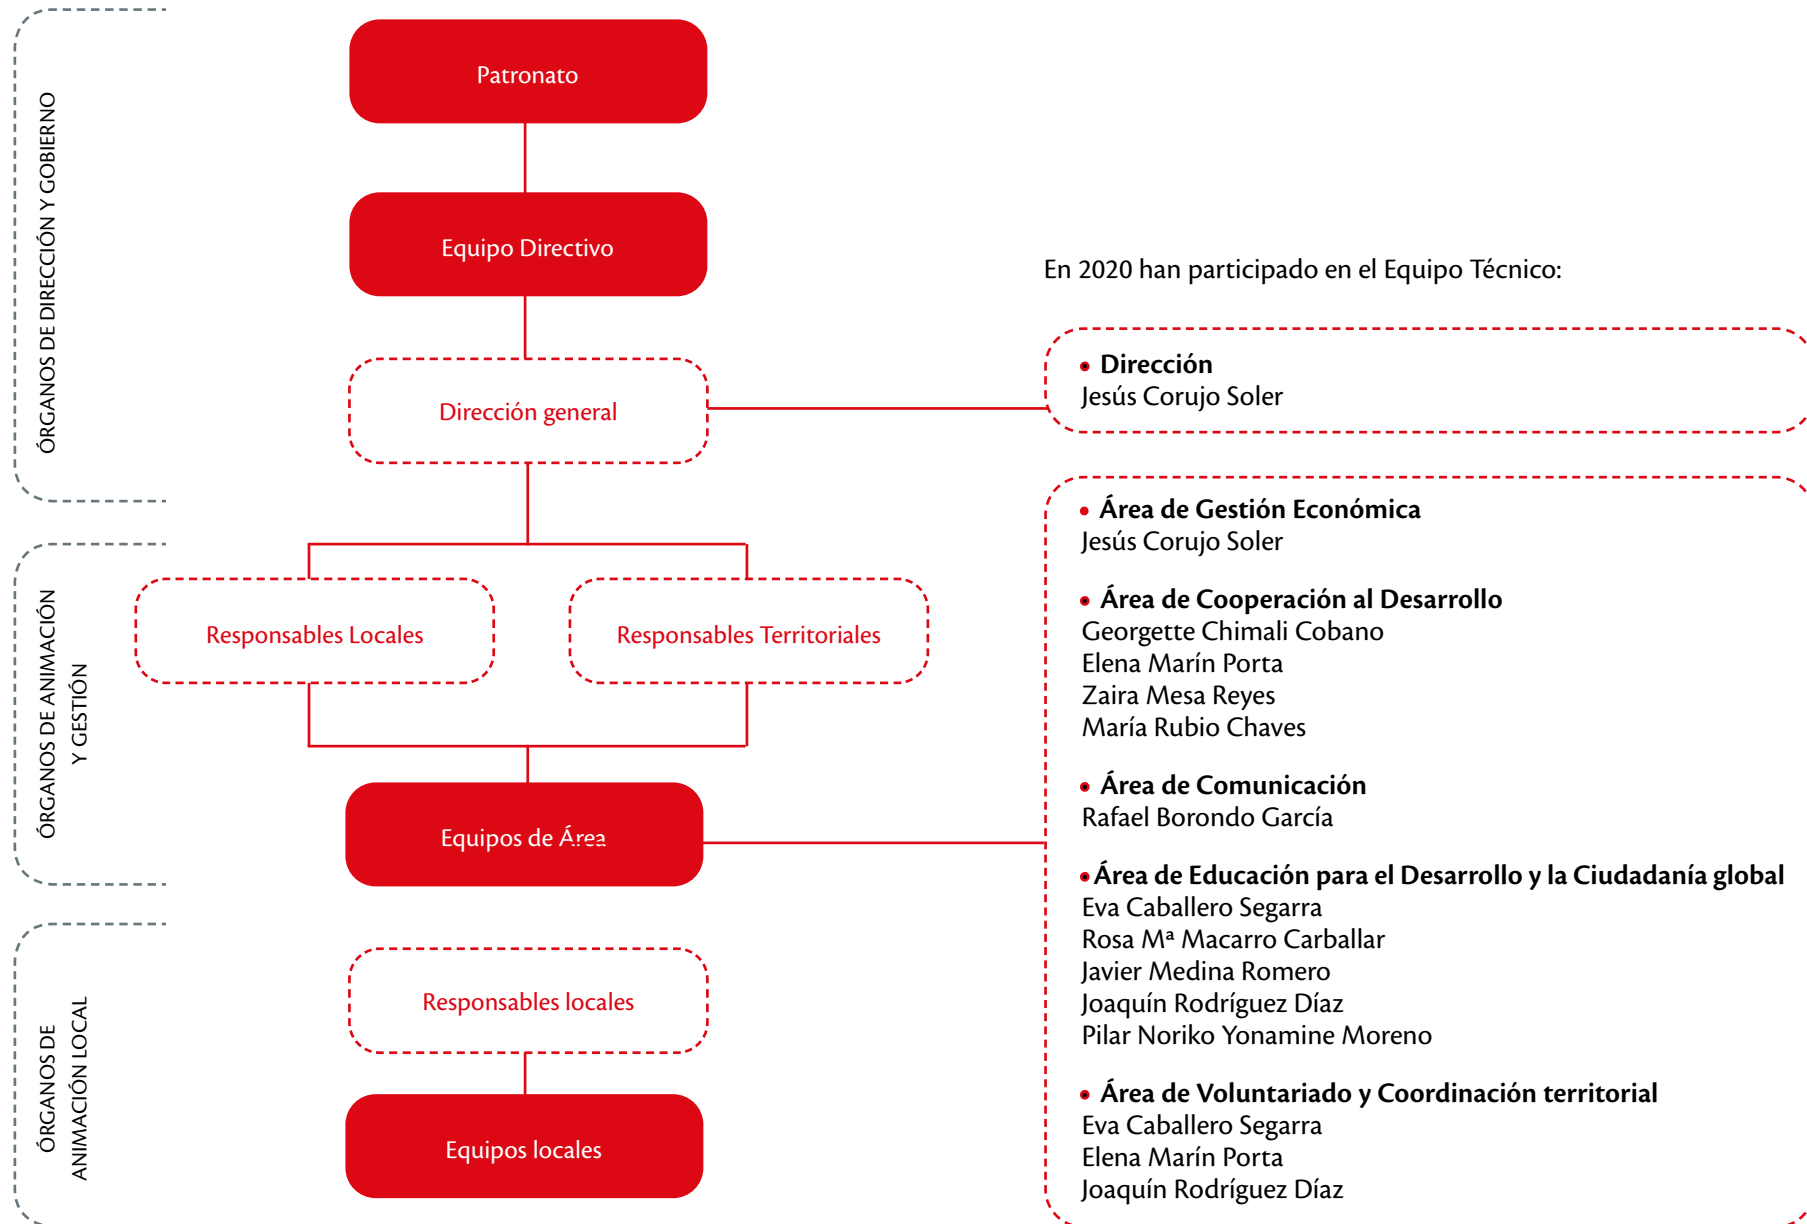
ÓRGANOS DE DIRECCIÓN Y GOBIERNO

Patronato

Equipo Directivo

Dirección general

ÓRGANOS DE ANIMACIÓN Y GESTIÓN

Responsables Locales

Responsables Territoriales

Equipos de Área

ÓRGANOS DE ANIMACIÓN LOCAL

Responsables locales

Equipos locales

En 2020 han participado en el Equipo Técnico:

• Dirección
Jesús Corujo Soler

• Área de Gestión Económica
Jesús Corujo Soler

• Área de Cooperación al Desarrollo
Georgette Chimali Cobano
Elena Marín Porta
Zaira Mesa Reyes
María Rubio Chaves

• Área de Comunicación
Rafael Borondo García

• Área de Educación para el Desarrollo y la Ciudadanía global
Eva Caballero Segarra
Rosa Mª Macarro Carballar
Javier Medina Romero
Joaquín Rodríguez Díaz
Pilar Noriko Yonamine Moreno

• Área de Voluntariado y Coordinación territorial
Eva Caballero Segarra
Elena Marín Porta
Joaquín Rodríguez Díaz